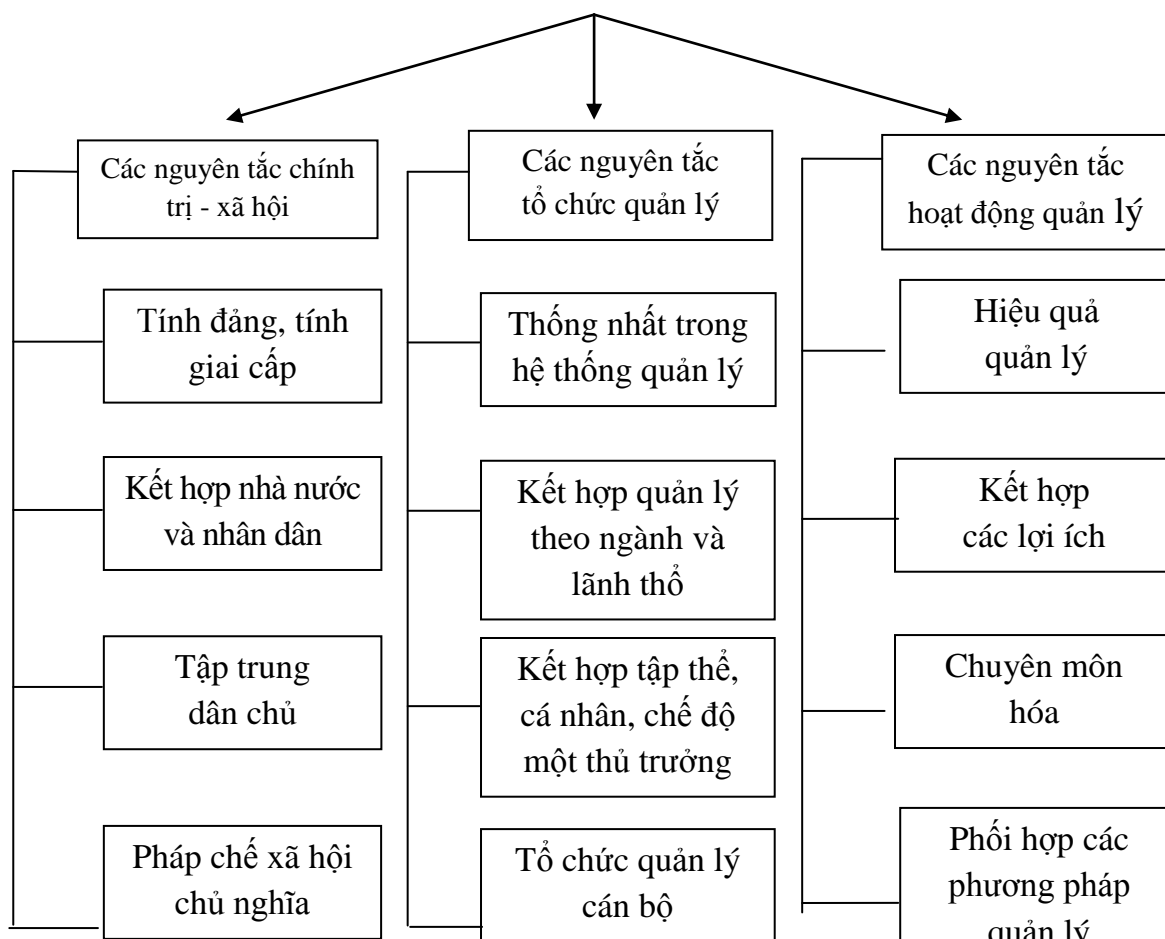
Các nguyên tắc chính trị - xã hội

Tính đảng, tính giai cấp

Kết hợp nhà nước và nhân dân

Tập trung dân chủ

Pháp chế xã hội chủ nghĩa

Các nguyên tắc tổ chức quản lý

Thống nhất trong hệ thống quản lý

Kết hợp quản lý theo ngành và lãnh thổ

Kết hợp tập thể, cá nhân, chế độ một thủ trưởng

Tổ chức quản lý cán bộ

Các nguyên tắc hoạt động quản lý

Hiệu quả quản lý

Kết hợp các lợi ích

Chuyên môn hóa

Phối hợp các phương pháp quản lý